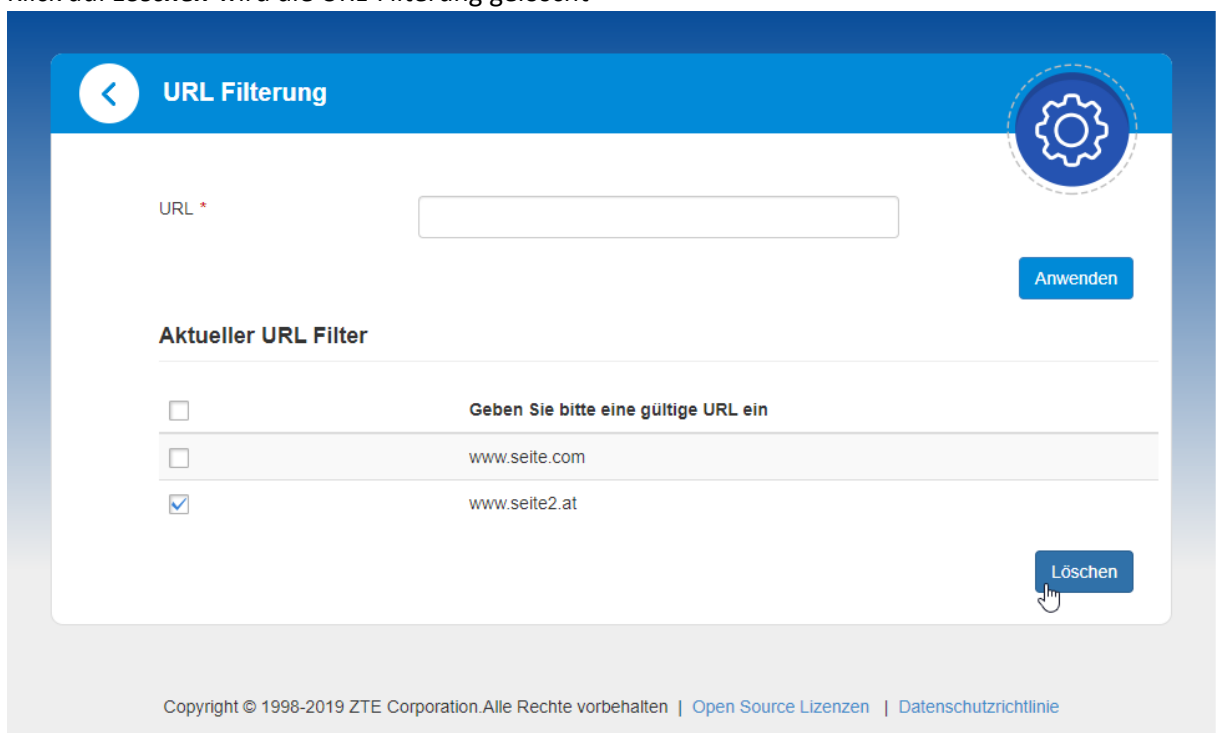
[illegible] wird die URL Filterung gelöscht

URL Filterung

URL *

Anwenden

Aktueller URL Filter

Geben Sie bitte eine gültige URL ein

www.seite.com

www.seite2.at

Löschen

Copyright © 1998-2019 ZTE Corporation.Alle Rechte vorbehalten | Open Source Lizenzen | Datenschutzrichtlinie